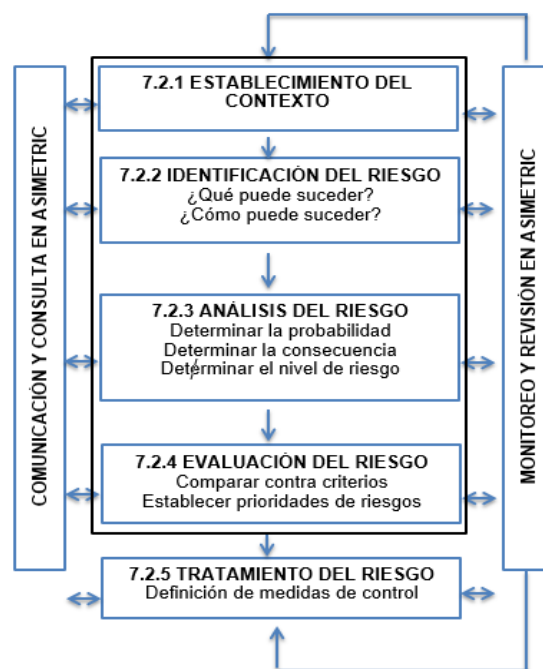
COMUNICACIÓN Y CONSULTA EN ASIMETRIC

7.2.1 ESTABLECIMIENTO DEL CONTEXTO

7.2.2 IDENTIFICACIÓN DEL RIESGO
¿Qué puede suceder?
¿Cómo puede suceder?

7.2.3 ANÁLISIS DEL RIESGO
Determinar la probabilidad
Determinar la consecuencia
Determinar el nivel de riesgo

7.2.4 EVALUACIÓN DEL RIESGO
Comparar contra criterios
Establecer prioridades de riesgos

7.2.5 TRATAMIENTO DEL RIESGO
Definición de medidas de control

MONITOREO Y REVISIÓN EN ASIMETRIC